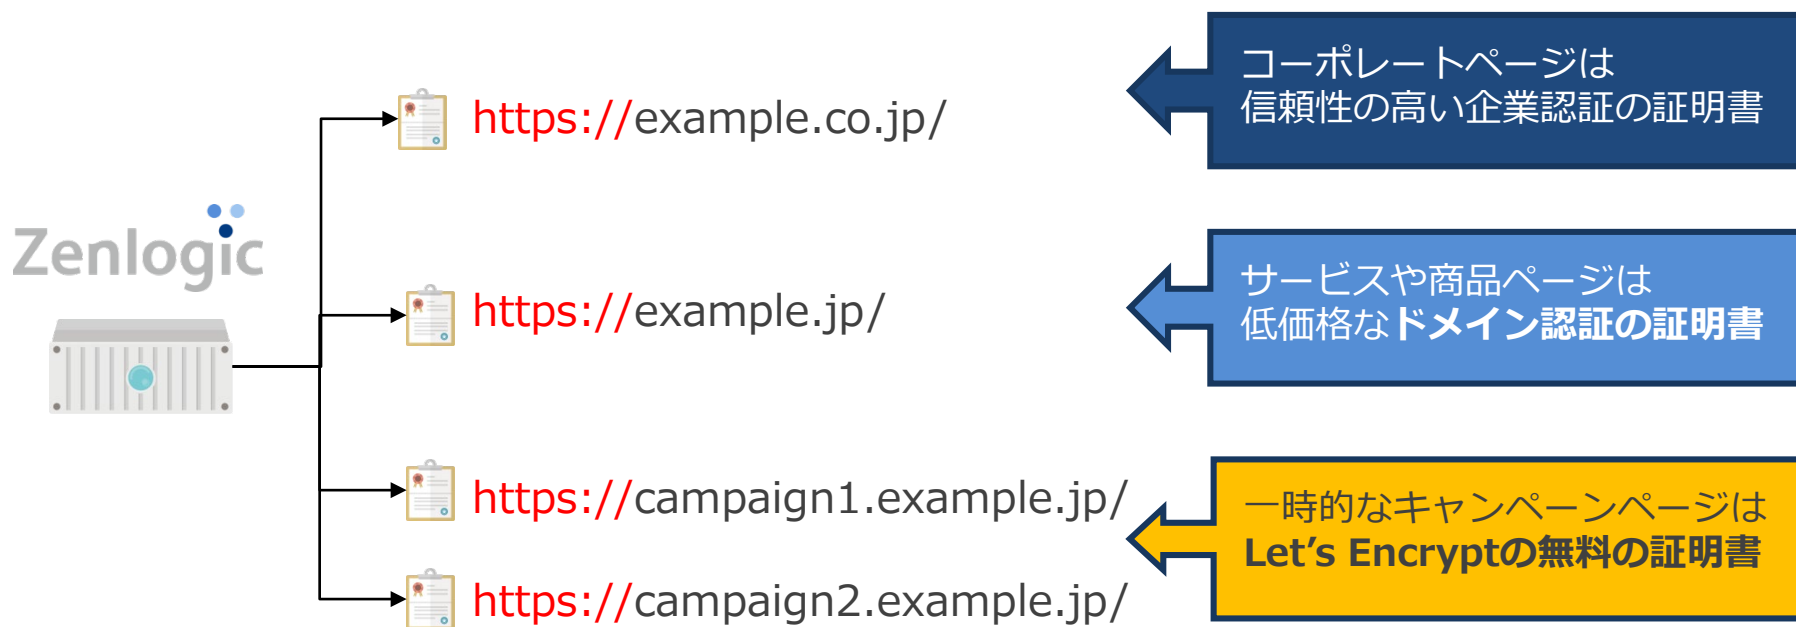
Zenlogic

https://example.co.jp/

コーポレートページは
信頼性の高い企業認証の証明書

https://example.jp/

サービスや商品ページは
低価格なドメイン認証の証明書

https://campaign1.example.jp/

https://campaign2.example.jp/

一時的なキャンペーンページは
Let's Encryptの無料の証明書